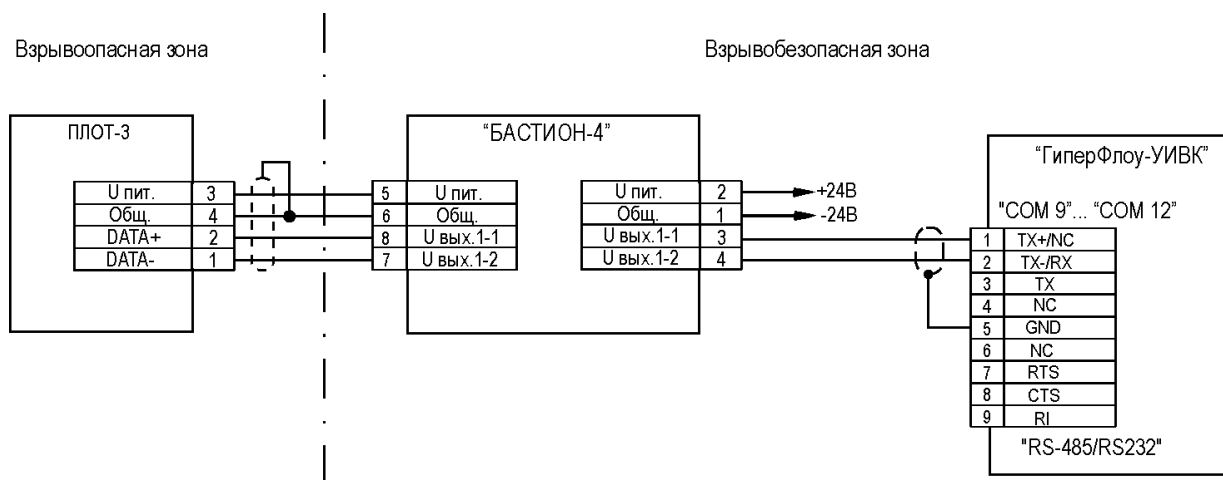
Взрывоопасная зона

Взрывобезопасная зона

ПЛОТ-3

| U пит. | 3 |
|---|---|
| Общ. | 4 |
| DATA+ | 2 |
| DATA- | 1 |

"БАСТИОН-4"

| 5 | U пит. |
|---|---|
| 6 | Общ. |
| 8 | U вых.1-1 |
| 7 | U вых.1-2 |

| U пит. | 2 |
|---|---|
| Общ. | 1 |
| U вых.1-1 | 3 |
| U вых.1-2 | 4 |

+24В
-24В

"ГиперФлоу-УИВК"

"COM 9"... "COM 12"

| 1 | TX+/NC |
|---|---|
| 2 | TX-/RX |
| 3 | TX |
| 4 | NC |
| 5 | GND |
| 6 | NC |
| 7 | RTS |
| 8 | CTS |
| 9 | RI |

"RS-485/RS232"